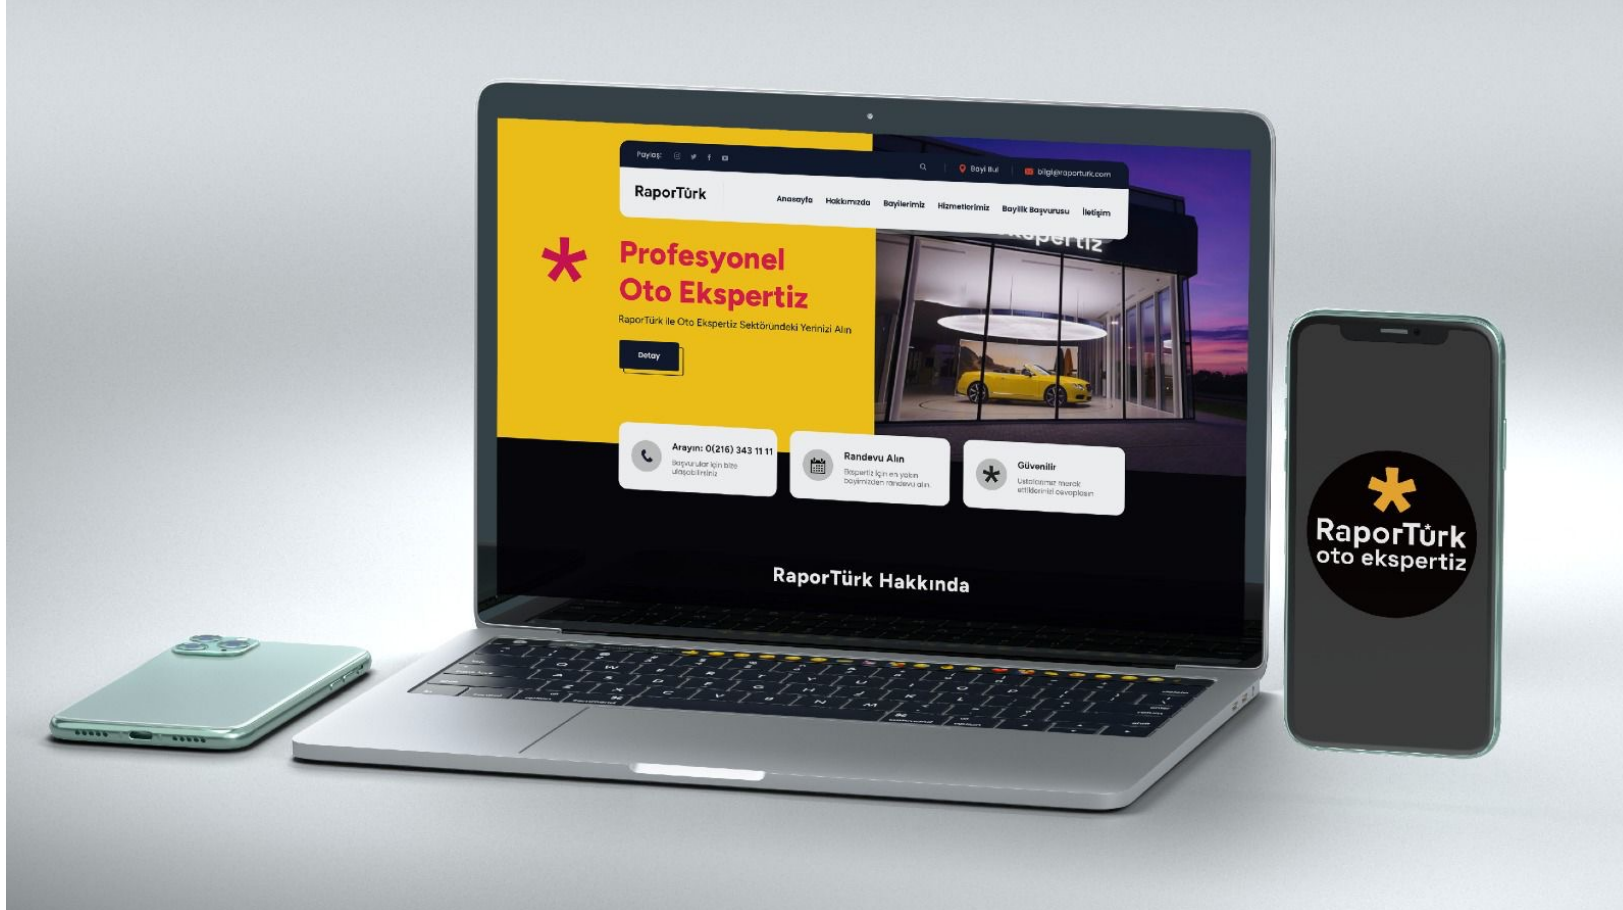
Paylaş:

Bayi Bul

bilgi@raporturk.com

RaporTürk

Anasayfa Hakkımızda Bayilerimiz Hizmetlerimiz Bayilik Başvurusu İletişim

Profesyonel Oto Ekspertiz

RaporTürk ile Oto Ekspertiz Sektöründeki Yerinizi Alın

Detay

Arayın: 0(216) 343 11 11
Başvurular için bize ulaşabilirsiniz

Randevu Alın
Ekspertiz için en yakın bayimizden randevu alın

Güvenilir
Ustalarımız merak ettiklerinizi cevaplasın

RaporTürk Hakkında

RaporTürk
oto ekspertiz